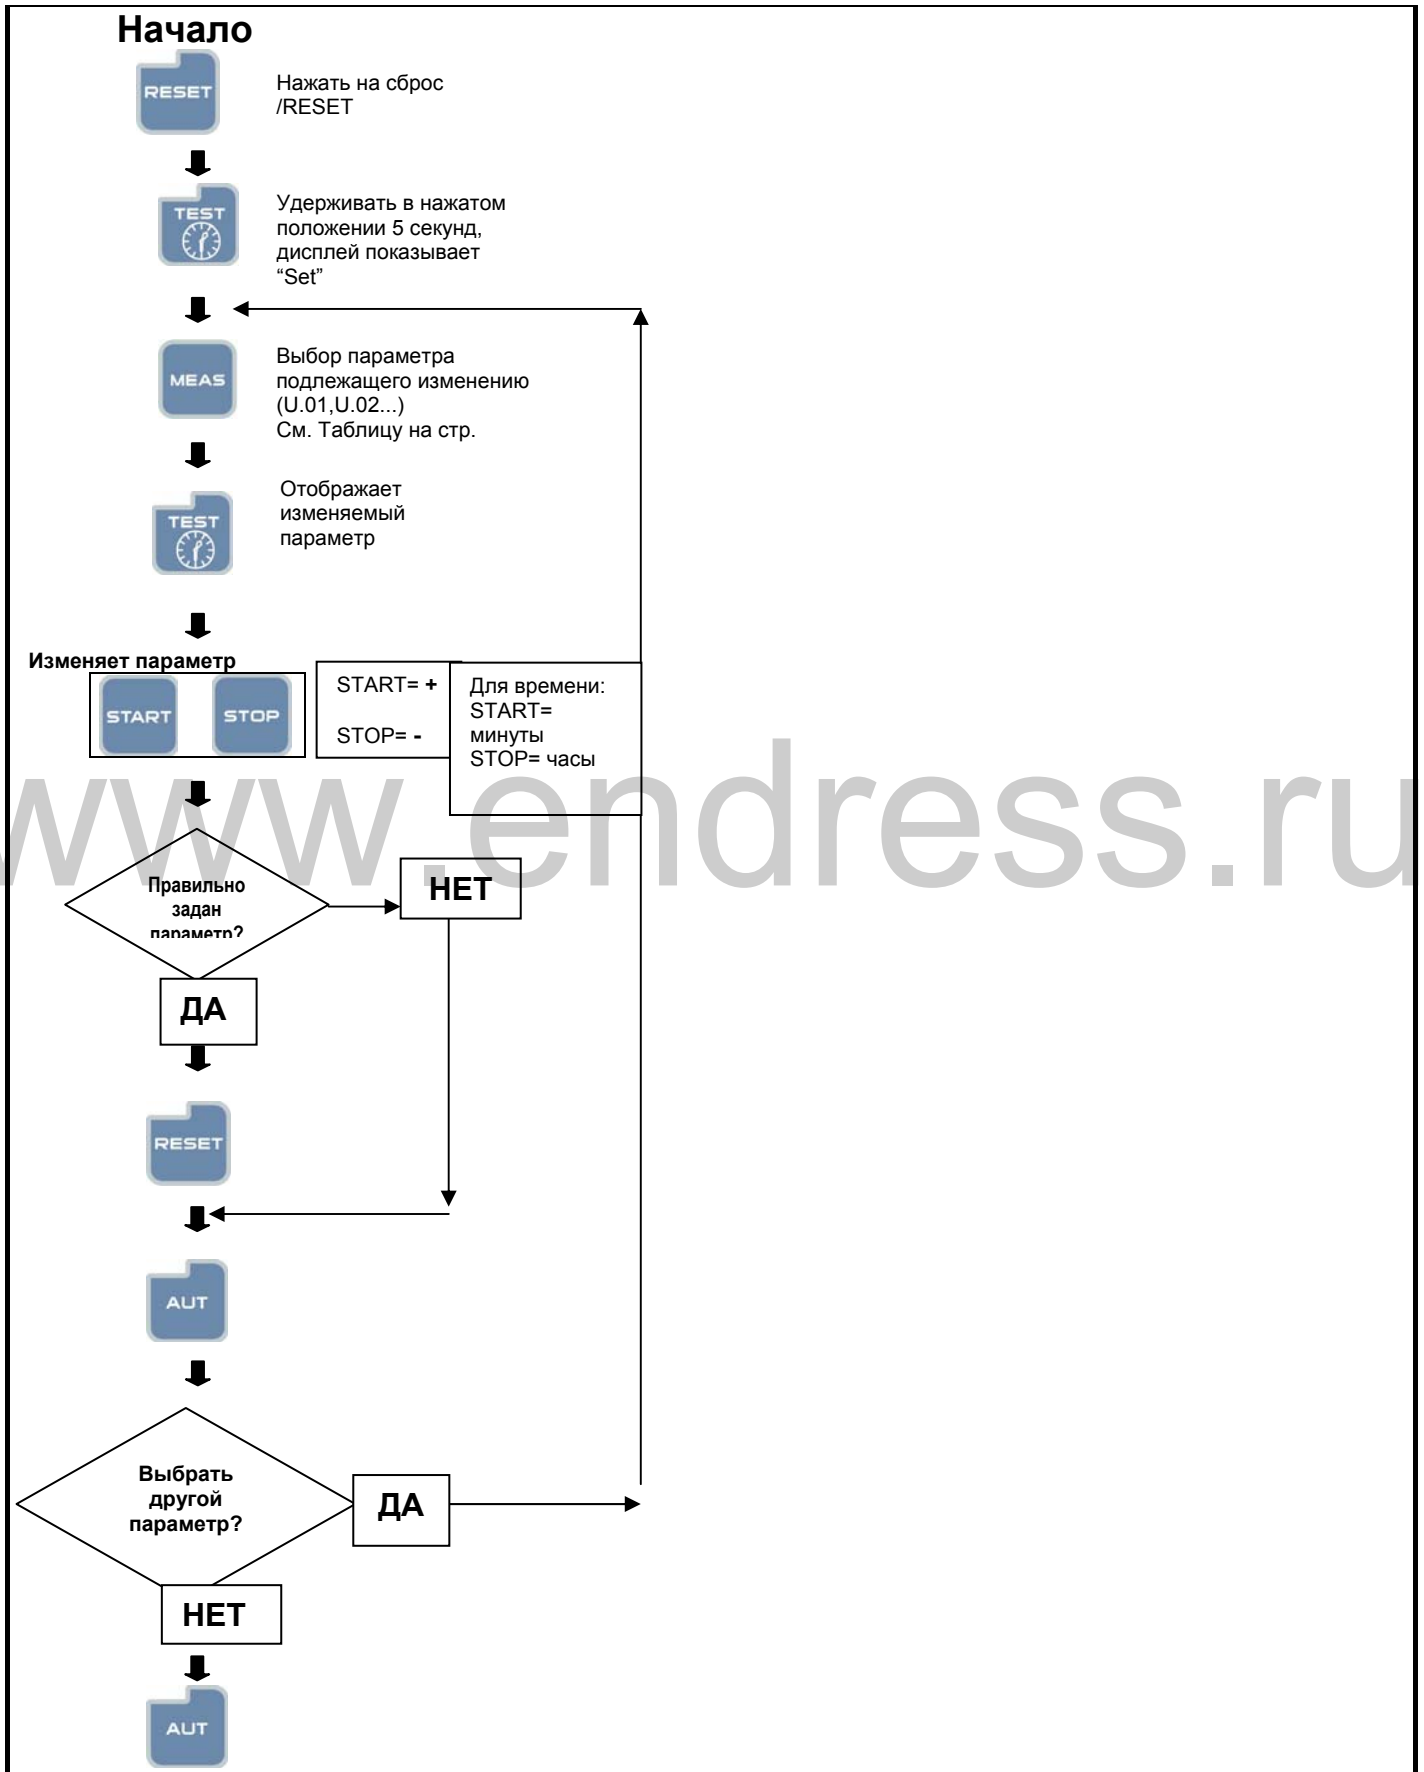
Начало

RESET

Нажать на сброс /RESET

TEST

Удерживать в нажатом положении 5 секунд, дисплей показывает “Set”

MEAS

Выбор параметра подлежащего изменению (U.01,U.02...) См. Таблицу на стр.

TEST

Отображает изменяемый параметр

Изменяет параметр

START STOP

START= +

STOP= -

Для времени: START= минуты STOP= часы

www.endress.ru

Правильно задан параметр?

НЕТ

ДА

RESET

AUT

Выбрать другой параметр?

ДА

НЕТ

AUT